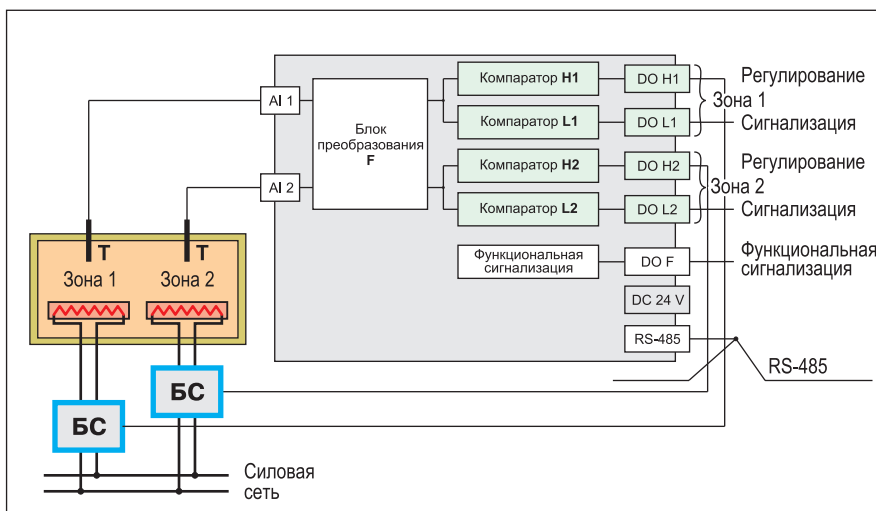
AI 1

AI 2

Блок преобразования F

Компаратор H1

Компаратор L1

Компаратор H2

Компаратор L2

DO H1

DO L1

DO H2

DO L2

Регулирование

Зона 1

Сигнализация

Регулирование

Зона 2

Сигнализация

Функциональная сигнализация

DO F

Функциональная сигнализация

DC 24 V

RS-485

RS-485

T

T

Зона 1

Зона 2

БС

БС

Силовая сеть